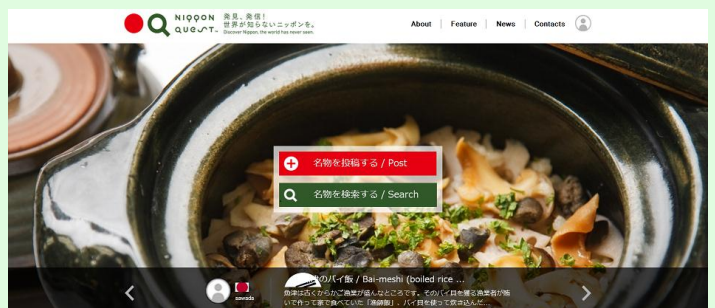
NIPPON QUEST
発見、発信！
世界が知らないニッポンを。
Discover Nippon, the world has never seen.

About | Feature | News | Contacts

名物を投稿する / Post
名物を検索する / Search

sawada
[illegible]のバイ飯 / Bai-meshi (boiled rice ...
魚津は古くからかご漁業が盛んなところです。そのバイ貝を獲る漁業者が昔いて作って家で食べていた「漁師飯」。バイ貝を使って炊き込んだ...